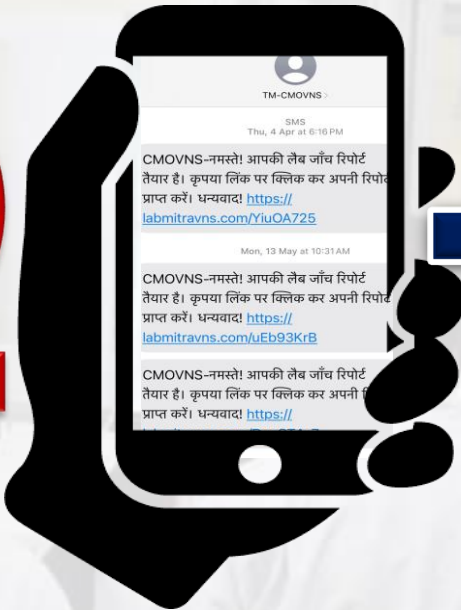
TM-CMOVNS >

SMS
Thu, 4 Apr at 6:16 PM

CMOVNS-नमस्ते! आपकी लैब जाँच रिपोर्ट तैयार है। कृपया लिंक पर क्लिक कर अपनी रिपो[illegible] प्राप्त करें। धन्यवाद! https://labmitravns.com/YiuOA725

Mon, 13 May at 10:31 AM

CMOVNS-नमस्ते! आपकी लैब जाँच रिपोर्ट तैयार है। कृपया लिंक पर क्लिक कर अपनी रिपो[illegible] प्राप्त करें। धन्यवाद! https://labmitravns.com/uEb93KrB

CMOVNS-नमस्ते! आपकी लैब जाँच रिपोर्ट तैयार है। कृपया लिंक पर क्लिक कर अपनी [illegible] प्राप्त करें। धन्यवाद! https://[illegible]